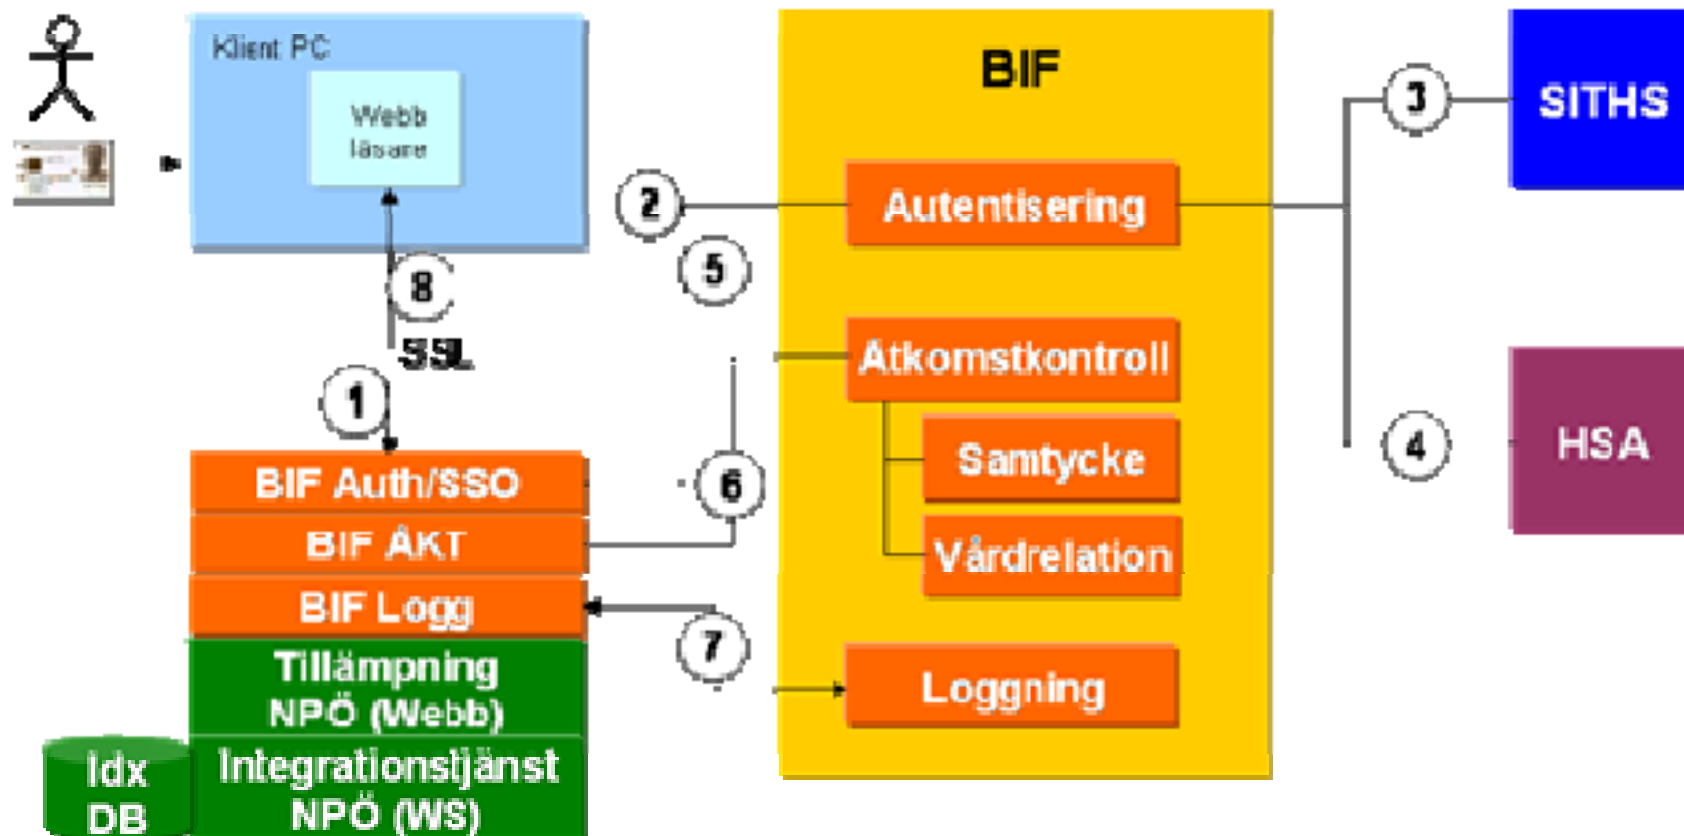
Klient PC

Webb läsare

8

SSL

1

BIF Auth/SSO

BIF ÅKT

BIF Logg

Tillämpning NPÖ (Webb)

Idx DB

Integrationstjänst NPÖ (WS)

2

5

6

7

BIF

Autentisering

Åtkomstkontroll

Samtycke

Vårdrelation

Loggning

3

SITHS

4

HSA